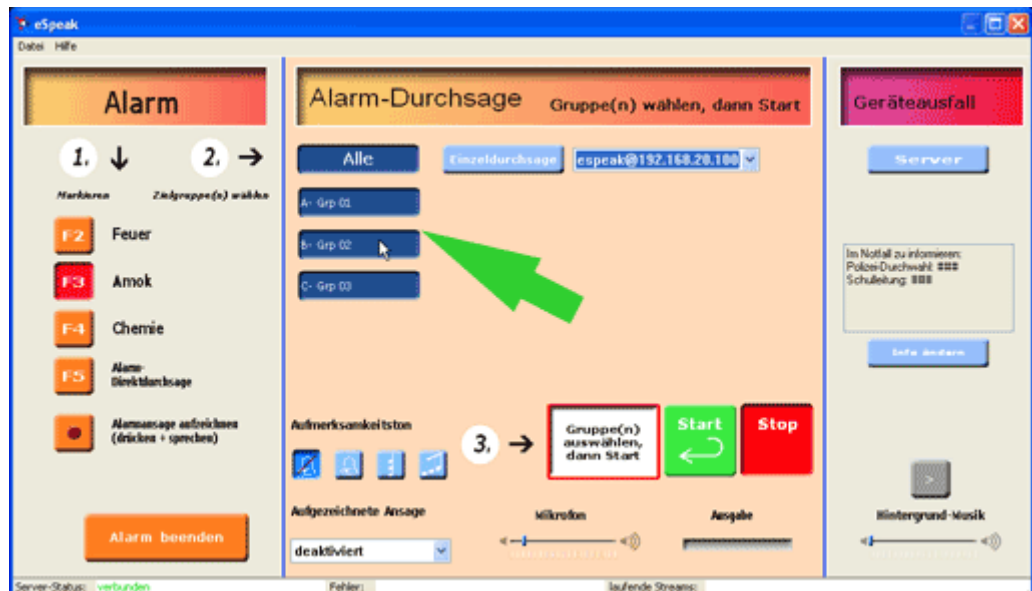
eSpeak

Datei Hilfe

Alarm

1. ↓ 2. →

Markieren Zielgruppe(n) wählen

F2 Feuer

F3 Amok

F4 Chemie

F5 Alarm-Direktdurchsage

Alarmansage aufzeichnen (drücken + sprechen)

Alarm beenden

Alarm-Durchsage Gruppe(n) wählen, dann Start

Alle

Einzeldurchsage

espeak@192.168.20.100

A- Grp 01

B- Grp 02

C- Grp 03

Aufmerksamkeitston

3. →

Gruppe(n) auswählen, dann Start

Start

Stop

Aufgezeichnete Ansage

deaktiviert

Mikrofon

Ausgabe

Geräteausfall

Server

Im Notfall zu informieren:
Polizei-Durchwahl: ###
Schulleitung: ###

Info ändern

Hintergrund-Musik

Server-Status: verbunden

Fehler:

laufende Streams: